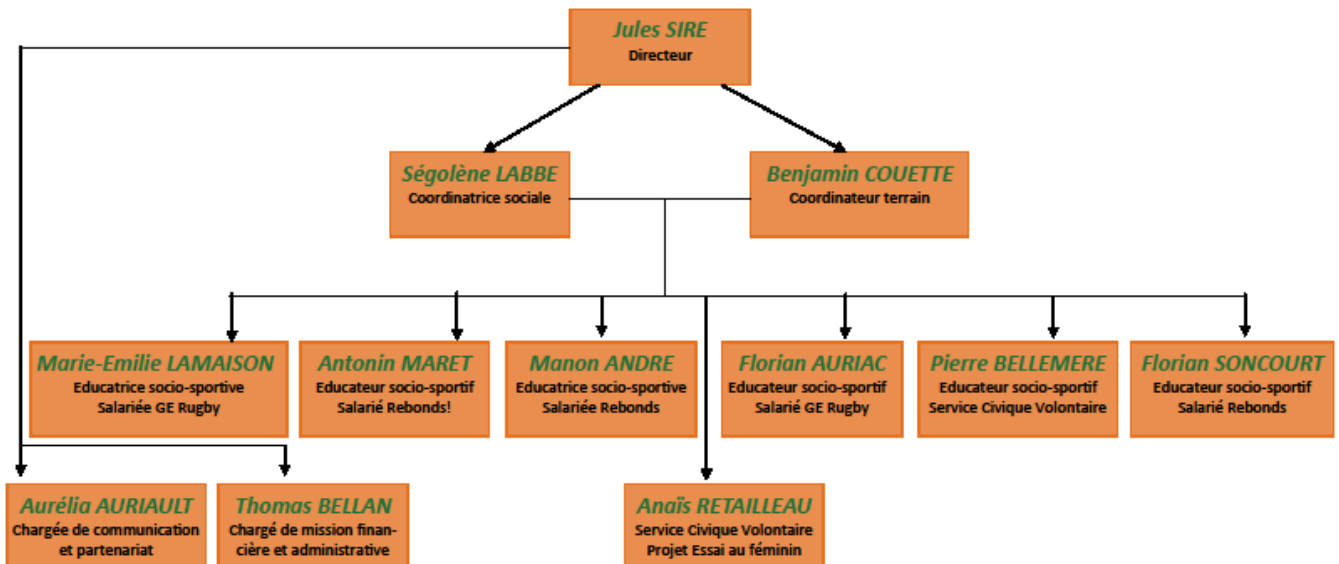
Jules SIRE
Directeur

Ségolène LABBE
Coordinatrice sociale

Benjamin COUETTE
Coordinateur terrain

Marie-Emilie LAMAISON
Educatrice socio-sportive
Salariée GE Rugby

Antonin MARET
Educateur socio-sportif
Salarié Rebonds!

Manon ANDRE
Educatrice socio-sportive
Salariée Rebonds

Florian AURIAC
Educateur socio-sportif
Salarié GE Rugby

Pierre BELLEMERE
Educateur socio-sportif
Service Civique Volontaire

Florian SONCOURT
Educateur socio-sportif
Salarié Rebonds

Aurélia AURIAULT
Chargée de communication et partenariat

Thomas BELLAN
Chargé de mission financière et administrative

Anaïs RETAILLEAU
Service Civique Volontaire
Projet Essai au féminin